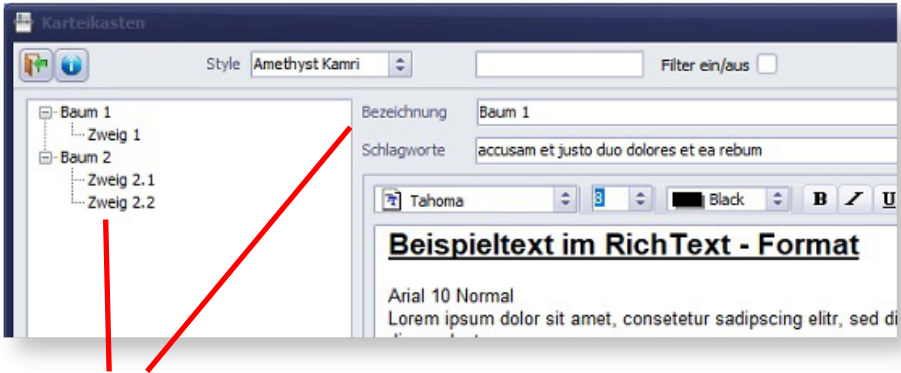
Karteikasten

Style Amethyst Kamri

Filter ein/aus

Baum 1
Zweig 1
Baum 2
Zweig 2.1
Zweig 2.2

Bezeichnung Baum 1

Schlagworte accusam et justo duo dolores et ea rebum

Tahoma 8 Black B I U

Beispieltext im RichText - Format

Arial 10 Normal

Lorem ipsum dolor sit amet, consetetur sadipscing elitr, sed di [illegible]